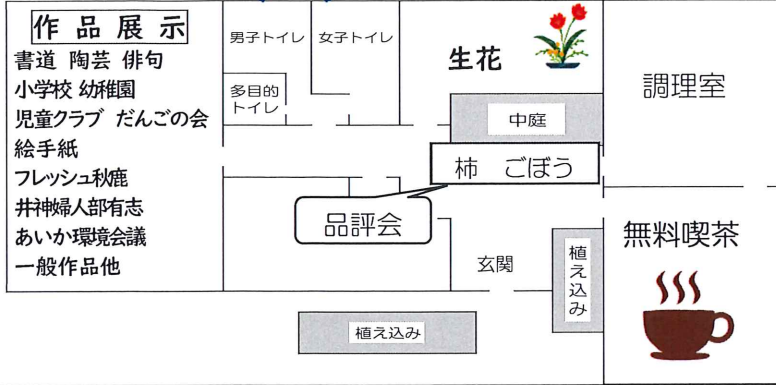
作品展示
書道 陶芸 俳句
小学校 幼稚園
児童クラブ だんごの会
絵手紙
フレッシュ秋鹿
井神婦人部有志
あいか環境会議
一般作品他

男子トイレ
女子トイレ
多目的トイレ

生花

中庭

柿　ごぼう

品評会

玄関

植え込み

植え込み

調理室

無料喫茶